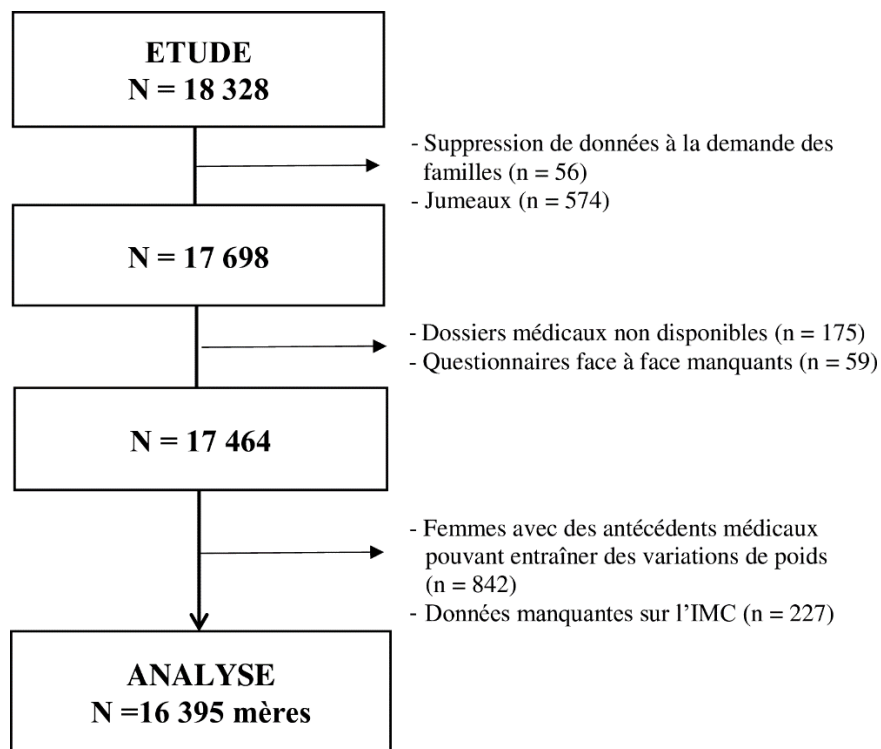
ETUDE
N = 18 328

- Suppression de données à la demande des familles (n = 56)
- Jumeaux (n = 574)

N = 17 698

- Dossiers médicaux non disponibles (n = 175)
- Questionnaires face à face manquants (n = 59)

N = 17 464

- Femmes avec des antécédents médicaux pouvant entraîner des variations de poids (n = 842)
- Données manquantes sur l'IMC (n = 227)

ANALYSE
N =16 395 mères